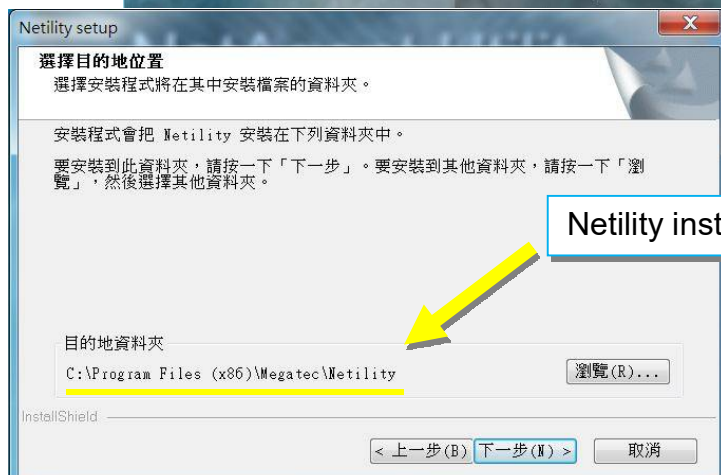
Netility setup

選擇目的地位置
選擇安裝程式將在其中安裝檔案的資料夾。

安裝程式會把 Netility 安裝在下列資料夾中。

要安裝到此資料夾，請按一下「下一步」。要安裝到其他資料夾，請按一下「瀏覽」，然後選擇其他資料夾。

Netility inst

目的地資料夾
C:\Program Files (x86)\Megatec\Netility

瀏覽(R)...

InstallShield

< 上一步(B) 下一步(N) > 取消